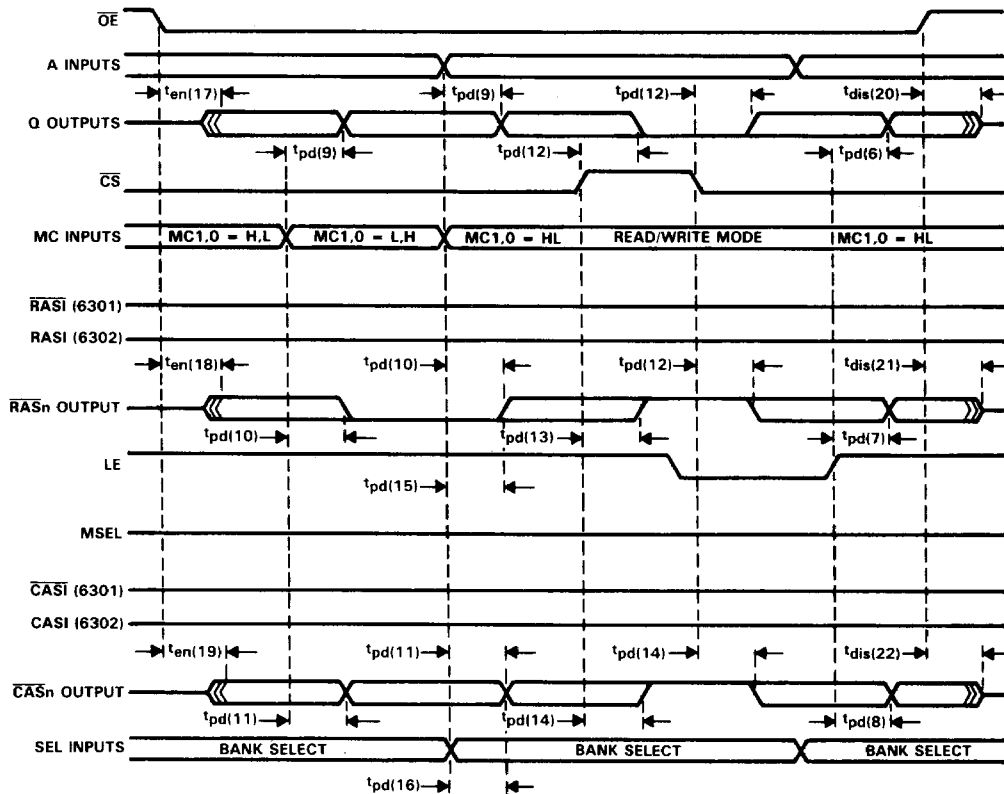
$\overline{OE}$

A INPUTS

$t_{en(17)}$ $t_{pd(9)}$ $t_{pd(12)}$ $t_{dis(20)}$

Q OUTPUTS

$t_{pd(9)}$ $t_{pd(12)}$ $t_{pd(6)}$

$\overline{CS}$

MC INPUTS MC1,0 = H,L MC1,0 = L,H MC1,0 = HL READ/WRITE MODE MC1,0 = HL

$\overline{RASI}$ (6301)

RASI (6302)

$t_{en(18)}$ $t_{pd(10)}$ $t_{pd(12)}$ $t_{dis(21)}$

$\overline{RAS}$n OUTPUT

$t_{pd(10)}$ $t_{pd(13)}$ $t_{pd(7)}$

LE

$t_{pd(15)}$

MSEL

$\overline{CASI}$ (6301)

CASI (6302)

$t_{en(19)}$ $t_{pd(11)}$ $t_{pd(14)}$ $t_{dis(22)}$

$\overline{CAS}$n OUTPUT

$t_{pd(11)}$ $t_{pd(14)}$ $t_{pd(8)}$

SEL INPUTS BANK SELECT BANK SELECT BANK SELECT

$t_{pd(16)}$